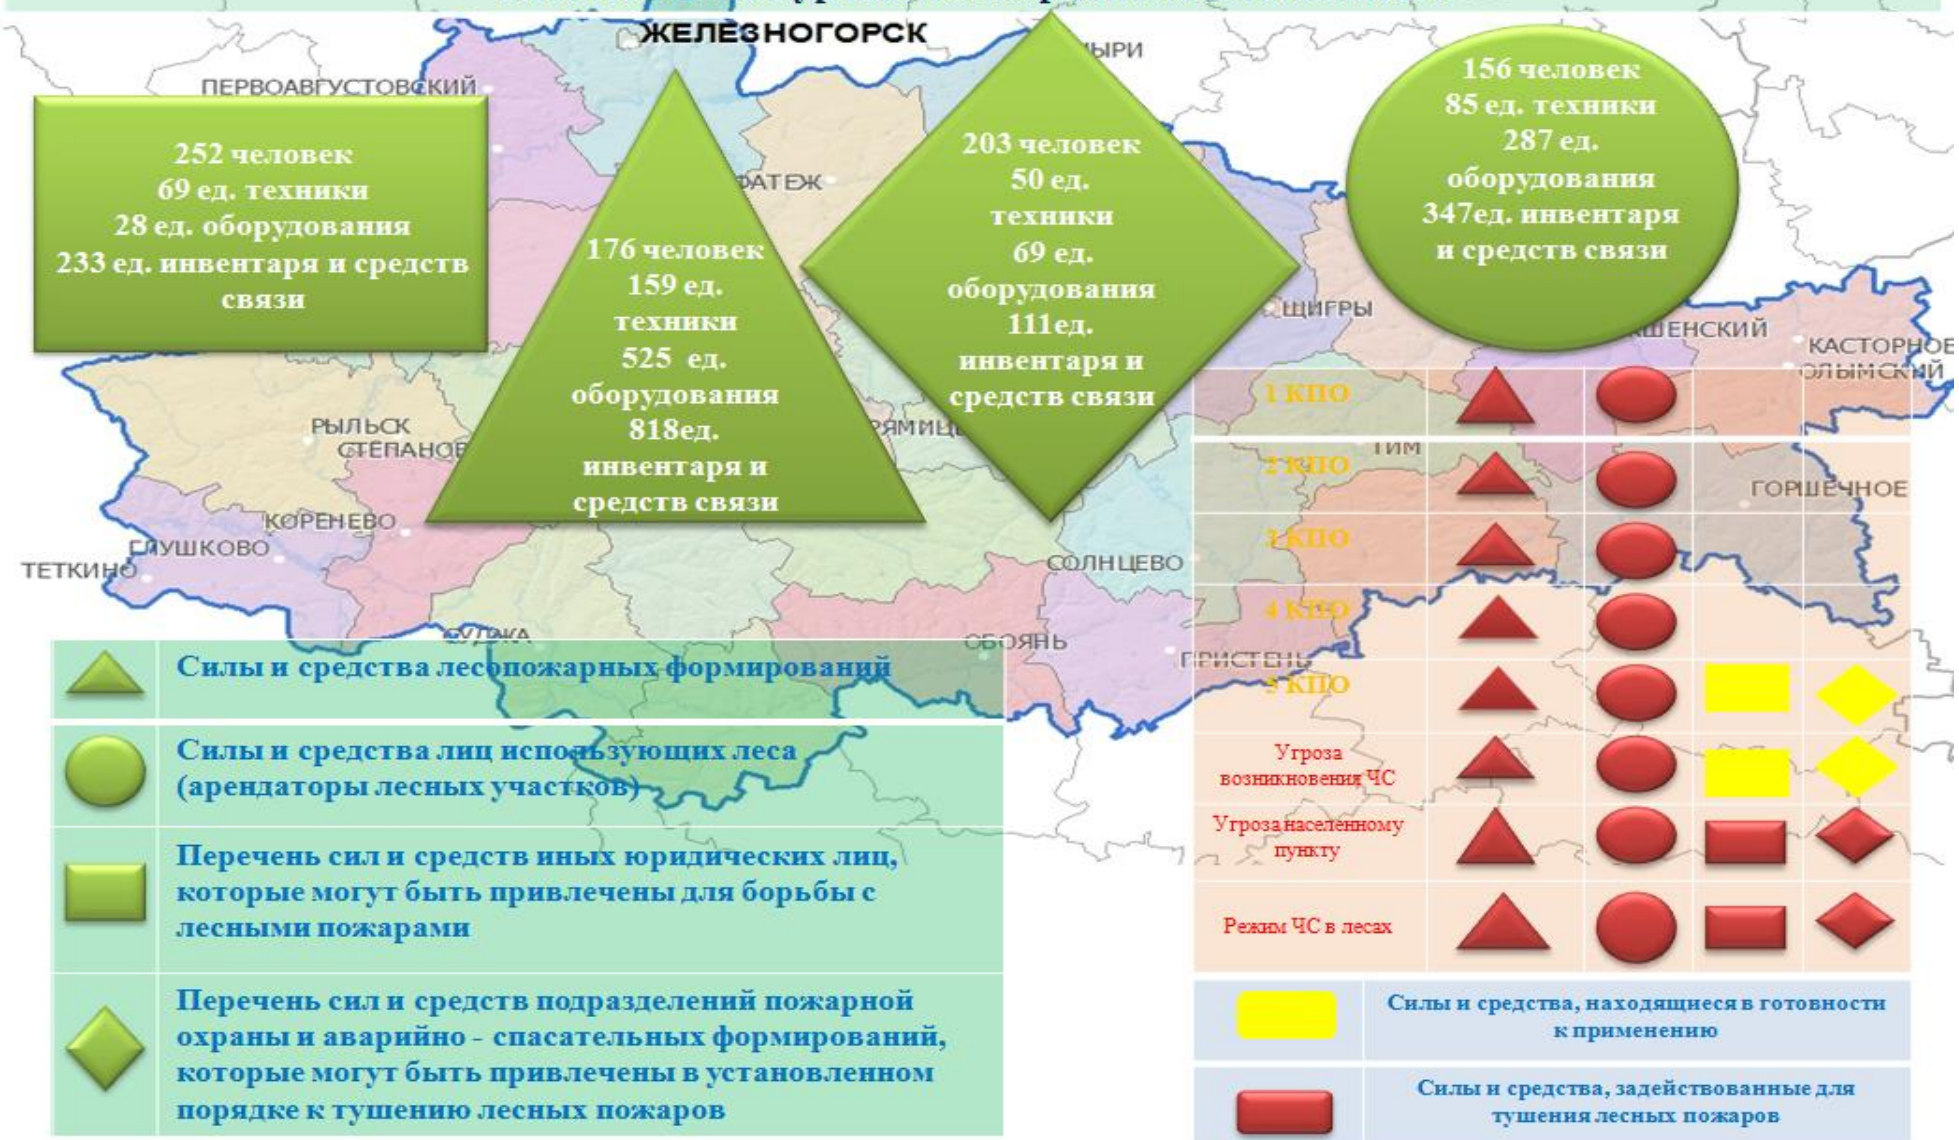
ЖЕЛЕЗНОГОРСК
ПЕРВОАВГУСТОВСКИЙ
ФАТЕЖ
ЩИГРЫ
КАСТОРНОЕ
ОЛЫМСКИЙ
РЫЛЬСК
СТЕПАНОВ
ТИМ
ГОРШЕЧНОЕ
КОРЕНЕВО
ГЛУШКОВО
ТЕТКИНО
СОЛНЦЕВО
ОБОЯНЬ
ПРИСТЕНЬ

252 человек
69 ед. техники
28 ед. оборудования
233 ед. инвентаря и средств связи

176 человек
159 ед. техники
525 ед. оборудования
818ед. инвентаря и средств связи

203 человек
50 ед. техники
69 ед. оборудования
111ед. инвентаря и средств связи

156 человек
85 ед. техники
287 ед. оборудования
347ед. инвентаря и средств связи

| | | | | |
|---|---|---|---|---|
| 1 КПО | | | | |
| 2 КПО | | | | |
| 3 КПО | | | | |
| 4 КПО | | | | |
| 5 КПО | | | | |
| Угроза возникновения ЧС | | | | |
| Угроза населенному пункту | | | | |
| Режим ЧС в лесах | | | | |

Силы и средства лесопожарных формирований

Силы и средства лиц использующих леса (арендаторы лесных участков)

Перечень сил и средств иных юридических лиц, которые могут быть привлечены для борьбы с лесными пожарами

Перечень сил и средств подразделений пожарной охраны и аварийно - спасательных формирований, которые могут быть привлечены в установленном порядке к тушению лесных пожаров

Силы и средства, находящиеся в готовности к применению

Силы и средства, задействованные для тушения лесных пожаров